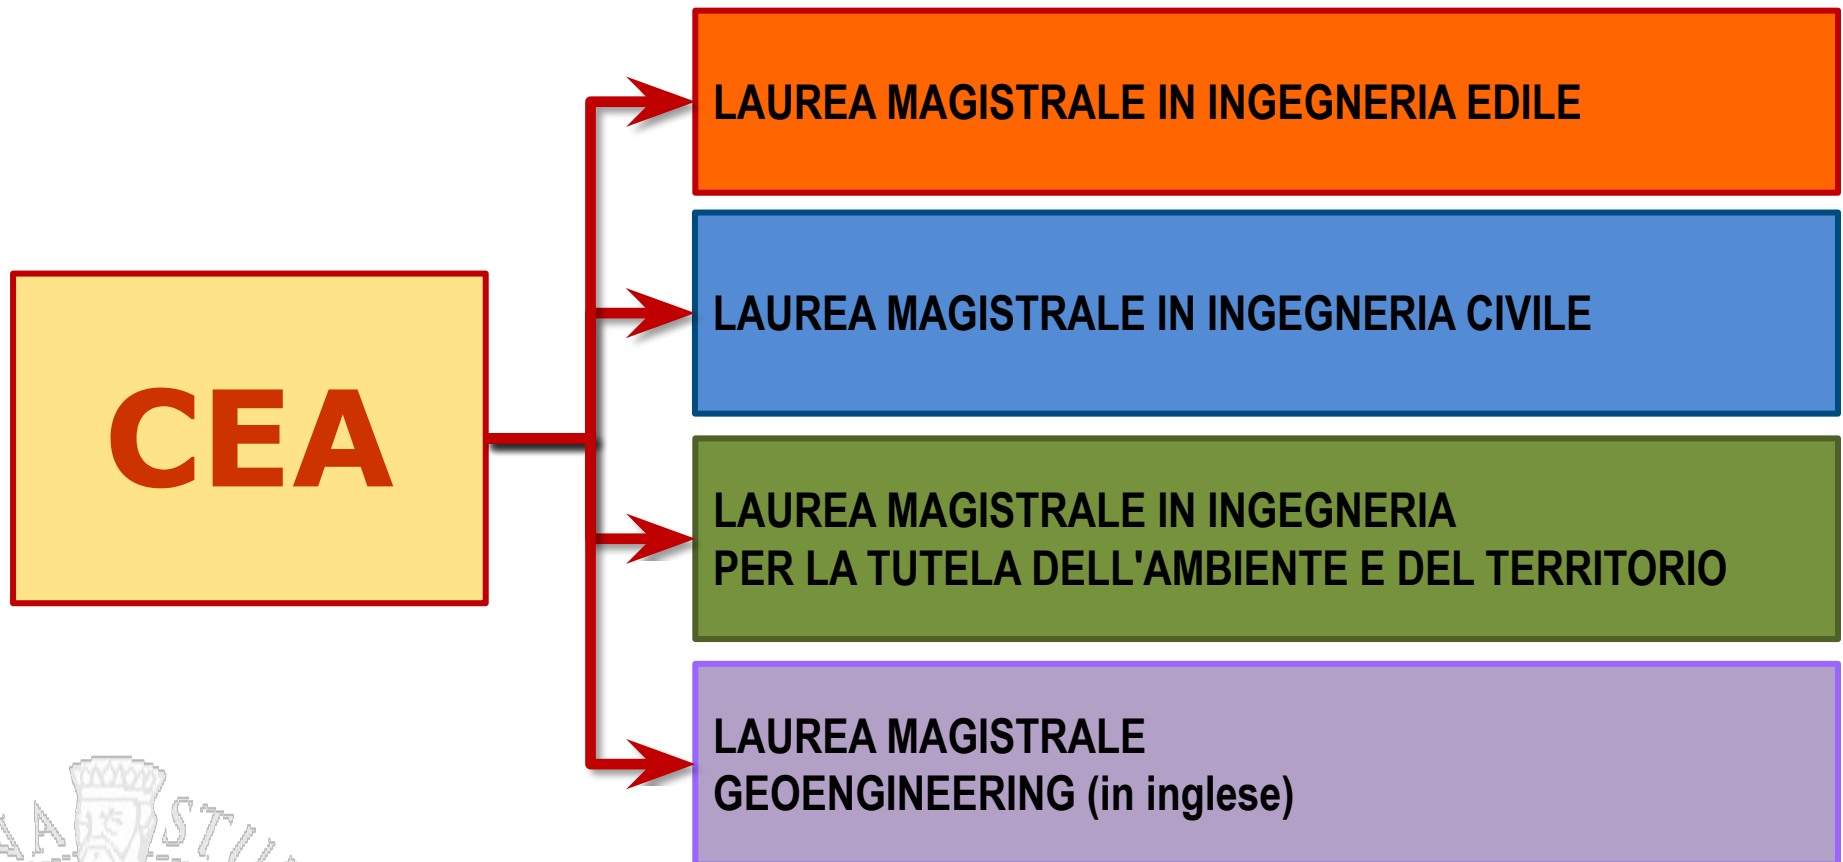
CEA

LAUREA MAGISTRALE IN INGEGNERIA EDILE

LAUREA MAGISTRALE IN INGEGNERIA CIVILE

LAUREA MAGISTRALE IN INGEGNERIA
PER LA TUTELA DELL'AMBIENTE E DEL TERRITORIO

LAUREA MAGISTRALE
GEOENGINEERING (in inglese)

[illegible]